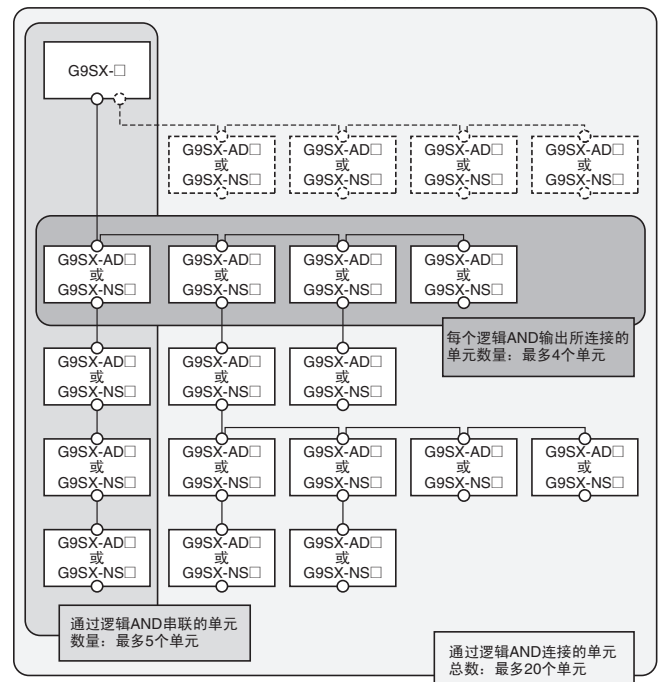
G9SX-□

G9SX-AD□
或
G9SX-NS□

G9SX-AD□
或
G9SX-NS□

G9SX-AD□
或
G9SX-NS□

G9SX-AD□
或
G9SX-NS□

G9SX-AD□
或
G9SX-NS□

G9SX-AD□
或
G9SX-NS□

G9SX-AD□
或
G9SX-NS□

G9SX-AD□
或
G9SX-NS□

每个逻辑AND输出所连接的单元数量：最多4个单元

G9SX-AD□
或
G9SX-NS□

G9SX-AD□
或
G9SX-NS□

G9SX-AD□
或
G9SX-NS□

G9SX-AD□
或
G9SX-NS□

G9SX-AD□
或
G9SX-NS□

G9SX-AD□
或
G9SX-NS□

G9SX-AD□
或
G9SX-NS□

G9SX-AD□
或
G9SX-NS□

G9SX-AD□
或
G9SX-NS□

G9SX-AD□
或
G9SX-NS□

G9SX-AD□
或
G9SX-NS□

通过逻辑AND串联的单元数量：最多5个单元

通过逻辑AND连接的单元总数：最多20个单元